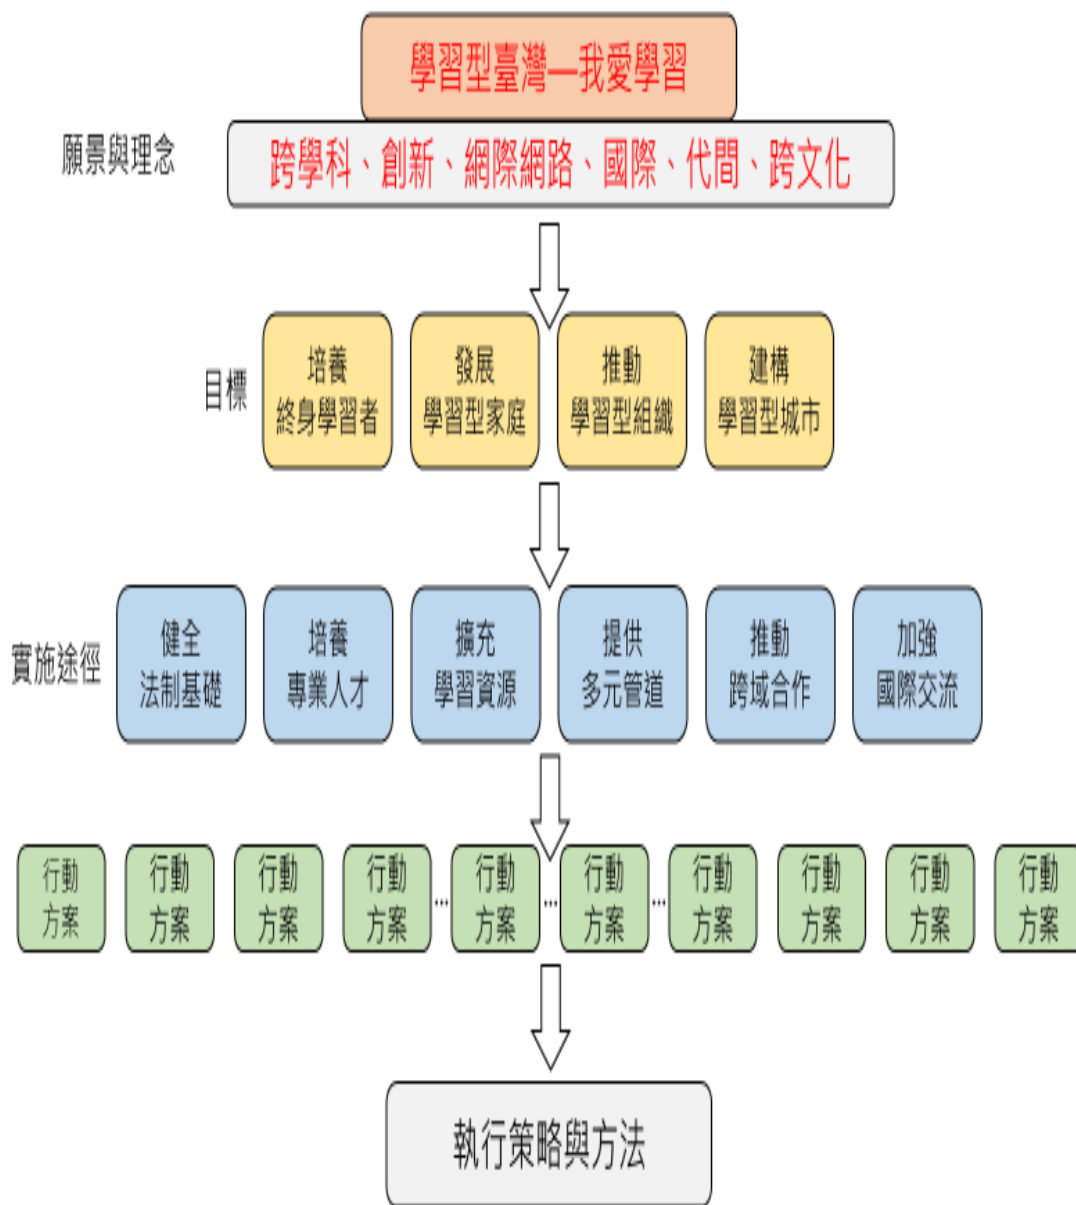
學習型臺灣—我愛學習

願景與理念

跨學科、創新、網際網路、國際、代間、跨文化

目標

培養 終身學習者

發展 學習型家庭

推動 學習型組織

建構 學習型城市

實施途徑

健全 法制基礎

培養 專業人才

擴充 學習資源

提供 多元管道

推動 跨域合作

加強 國際交流

行動方案

行動方案

行動方案

行動方案

...

行動方案

...

行動方案

...

行動方案

行動方案

行動方案

行動方案

執行策略與方法